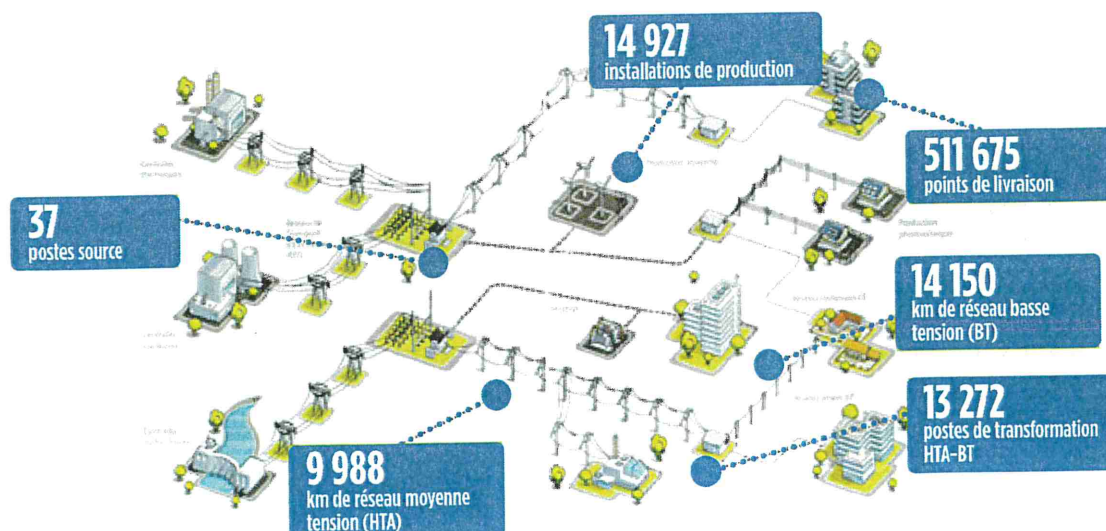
14 927
installations de production

511 675
points de livraison

37
postes source

14 150
km de réseau basse tension (BT)

13 272
postes de transformation HTA-BT

9 988
km de réseau moyenne tension (HTA)